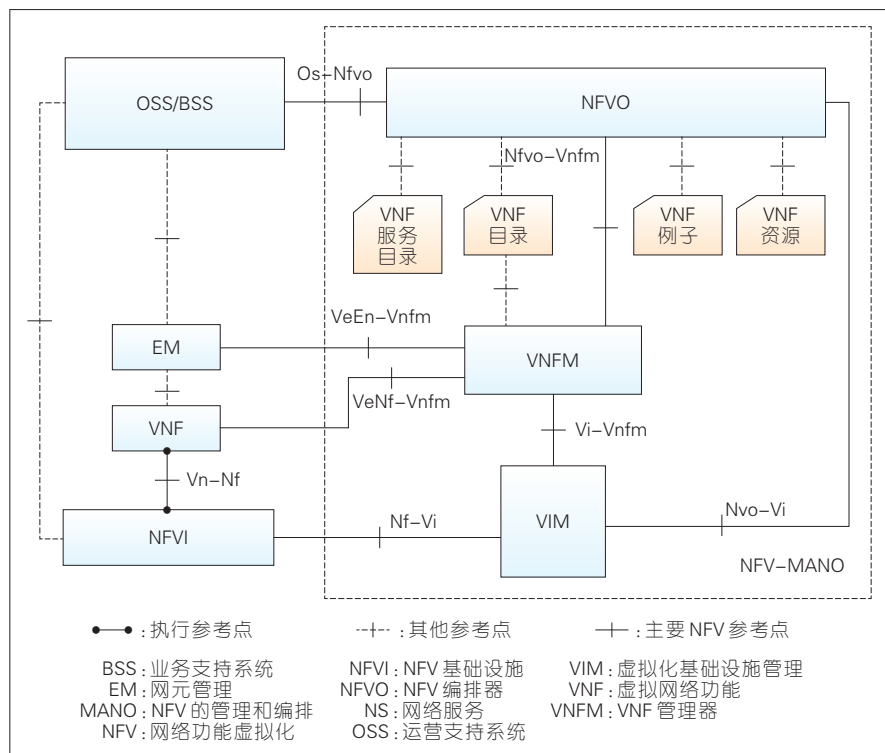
OSS/BSS

Os–Nfvo

NFVO

Nfvo–Vnfm

VNF 服务 目录

VNF 目录

VNF 例子

VNF 资源

VeEn–Vnfm

EM

VNFM

VeNf–Vnfm

VNF

Vi–Vnfm

Vn–Nf

NFVI

Nf–Vi

VIM

Nvo–Vi

NFV–MANO

:执行参考点　:其他参考点　:主要 NFV 参考点

BSS:业务支持系统
EM:网元管理
MANO:NFV 的管理和编排
NFV:网络功能虚拟化

NFVI:NFV 基础设施
NFVO:NFV 编排器
NS:网络服务
OSS:运营支持系统

VIM:虚拟化基础设施管理
VNF:虚拟网络功能
VNFM:VNF 管理器